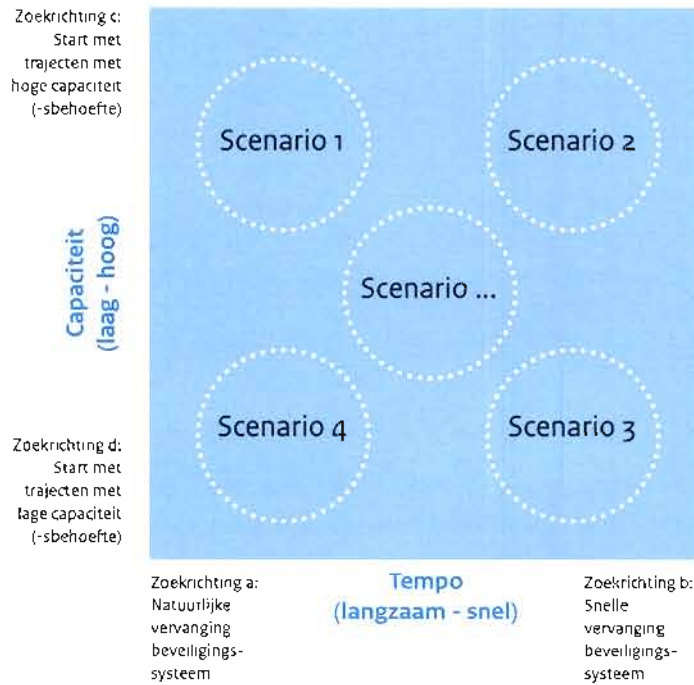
Zoekrichting c: Start met trajecten met hoge capaciteit (-sbehoefte)

Scenario 1

Scenario 2

Capaciteit (laag - hoog)

Scenario ...

Scenario 4

Scenario 3

Zoekrichting d: Start met trajecten met lage capaciteit (-sbehoefte)

Zoekrichting a: Natuurlijke vervanging beveiligingssysteem

Tempo (langzaam - snel)

Zoekrichting b: Snelle vervanging beveiligingssysteem